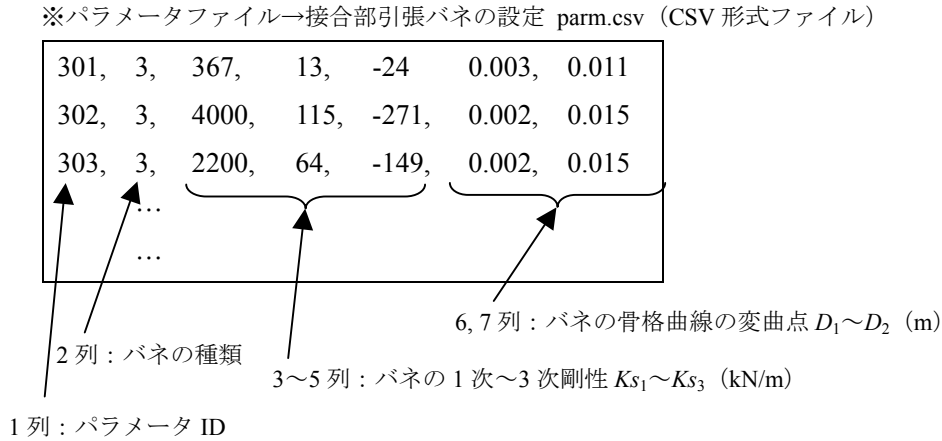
※パラメータファイル→接合部引張バネの設定 parm.csv（CSV 形式ファイル）

301, 3, 367, 13, -24 0.003, 0.011
302, 3, 4000, 115, -271, 0.002, 0.015
303, 3, 2200, 64, -149, 0.002, 0.015
…
…

6, 7 列：バネの骨格曲線の変曲点 $D_1$～$D_2$（m）

2 列：バネの種類

3～5 列：バネの 1 次～3 次剛性 $Ks_1$～$Ks_3$（kN/m）

1 列：パラメータ ID